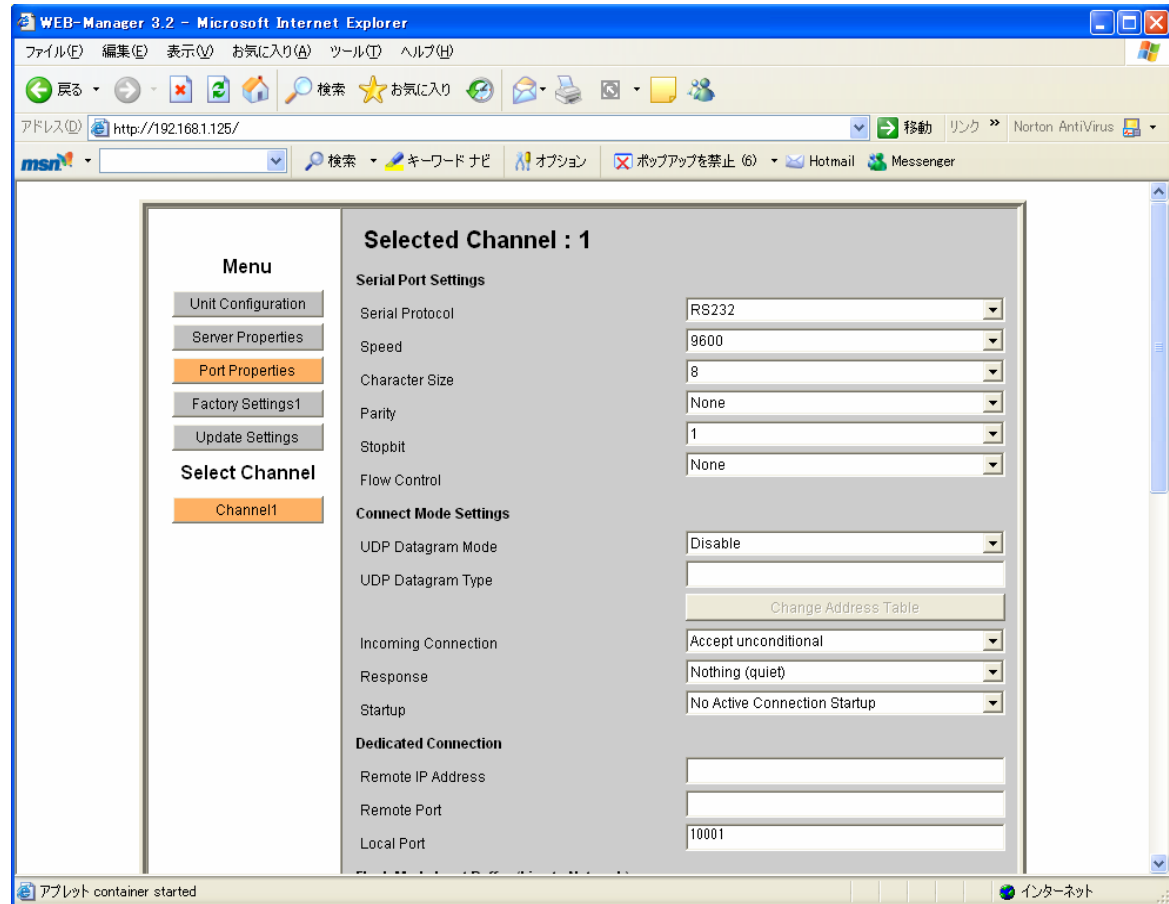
WEB-Manager 3.2 - Microsoft Internet Explorer

ファイル(F) 編集(E) 表示(V) お気に入り(A) ツール(T) ヘルプ(H)

戻る 検索 お気に入り

アドレス(D) http://192.168.1.125/ 移動 リンク Norton AntiVirus

msn 検索 キーワード ナビ オプション ポップアップを禁止 (6) Hotmail Messenger

Menu

Unit Configuration

Server Properties

Port Properties

Factory Settings1

Update Settings

Select Channel

Channel1

Selected Channel : 1

Serial Port Settings

| | |
|---|---|
| Serial Protocol | RS232 |
| Speed | 9600 |
| Character Size | 8 |
| Parity | None |
| Stopbit | 1 |
| Flow Control | None |

Connect Mode Settings

| | |
|---|---|
| UDP Datagram Mode | Disable |
| UDP Datagram Type | |
| | Change Address Table |
| Incoming Connection | Accept unconditional |
| Response | Nothing (quiet) |
| Startup | No Active Connection Startup |

Dedicated Connection

| | |
|---|---|
| Remote IP Address | |
| Remote Port | |
| Local Port | 10001 |

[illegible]

アプレット container started

インターネット